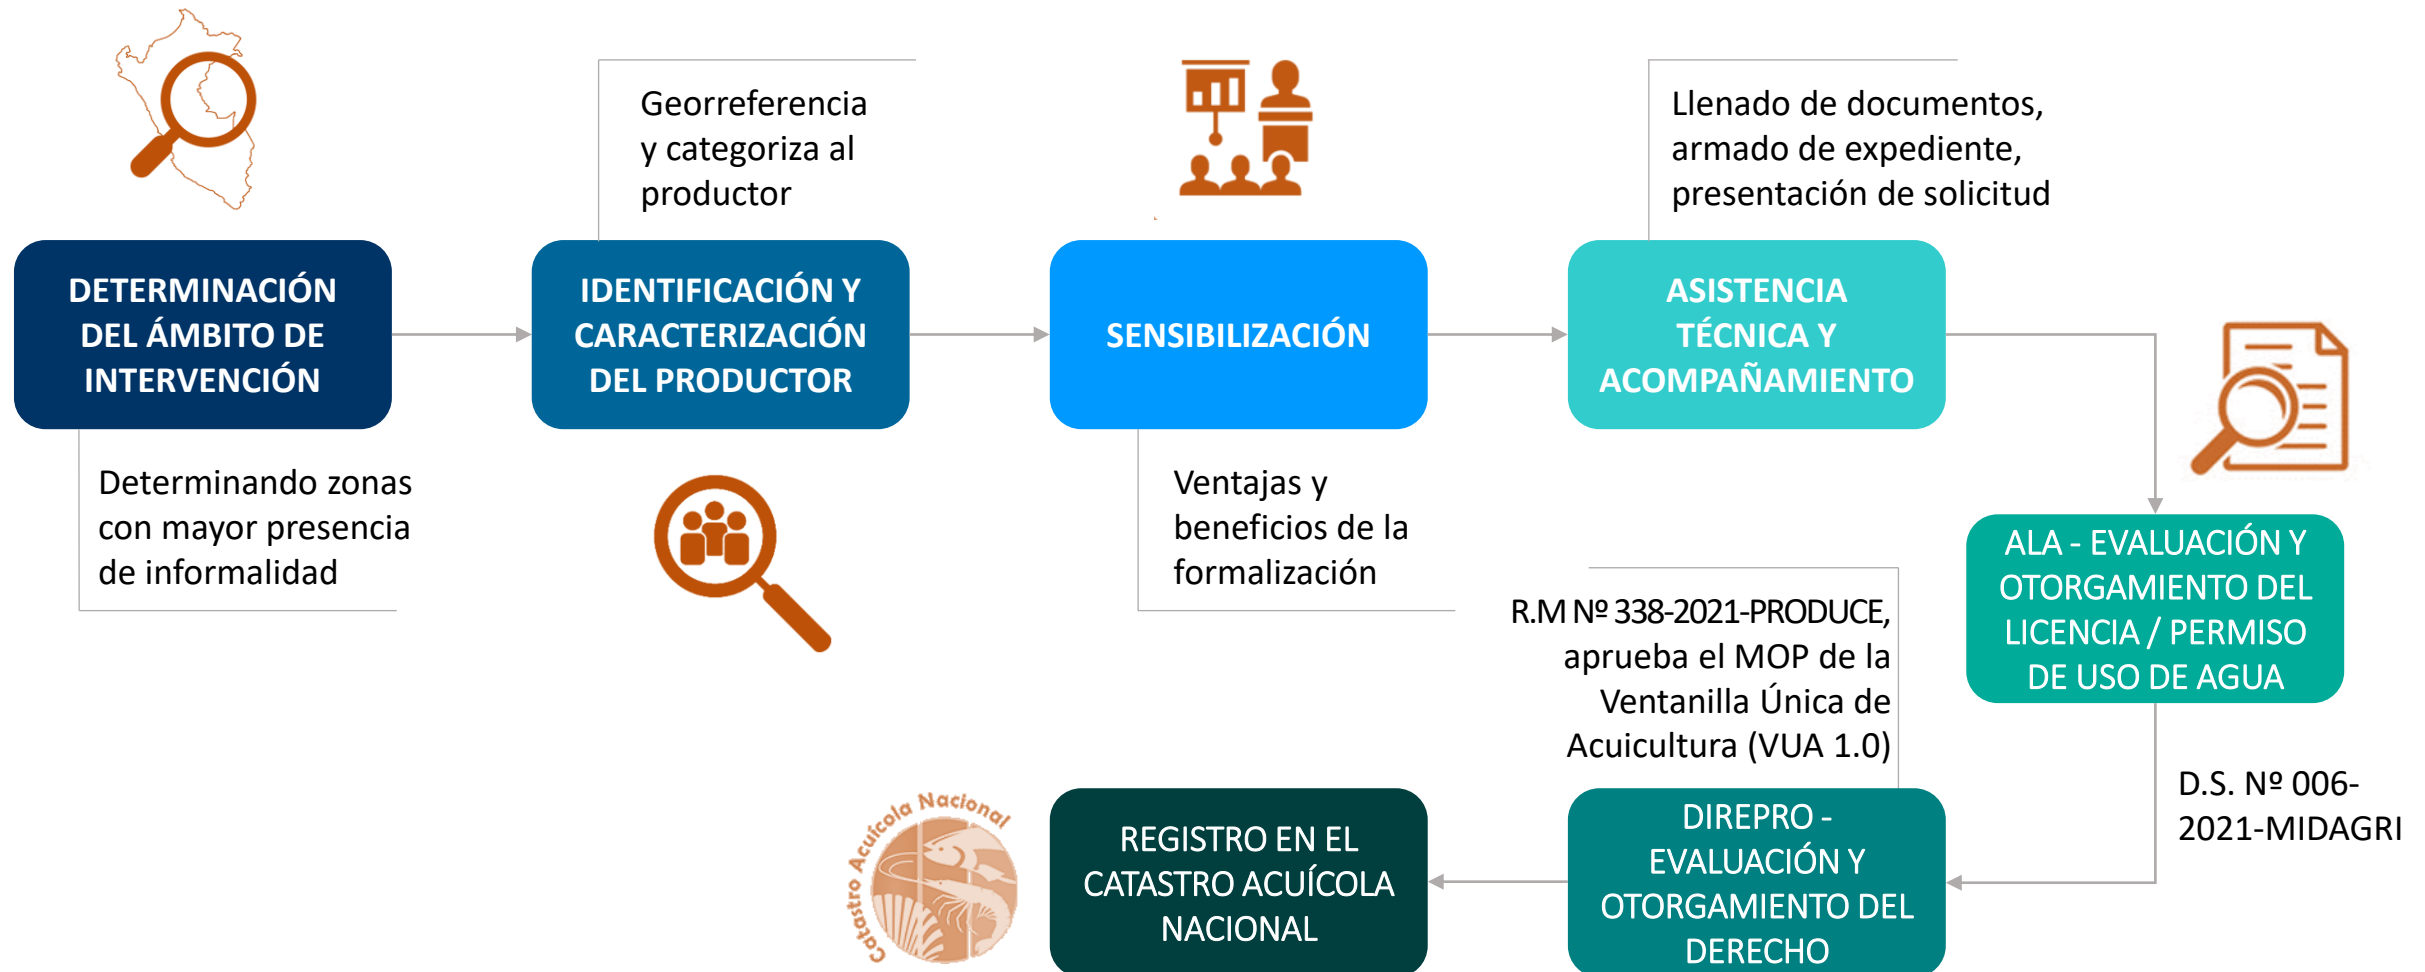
DETERMINACIÓN DEL ÁMBITO DE INTERVENCIÓN

Determinando zonas con mayor presencia de informalidad

Georreferencia y categoriza al productor

IDENTIFICACIÓN Y CARACTERIZACIÓN DEL PRODUCTOR

SENSIBILIZACIÓN

Ventajas y beneficios de la formalización

Llenado de documentos, armado de expediente, presentación de solicitud

ASISTENCIA TÉCNICA Y ACOMPAÑAMIENTO

ALA - EVALUACIÓN Y OTORGAMIENTO DEL LICENCIA / PERMISO DE USO DE AGUA

D.S. Nº 006-2021-MIDAGRI

R.M Nº 338-2021-PRODUCE, aprueba el MOP de la Ventanilla Única de Acuicultura (VUA 1.0)

DIREPRO - EVALUACIÓN Y OTORGAMIENTO DEL DERECHO

REGISTRO EN EL CATASTRO ACUÍCOLA NACIONAL

Catastro Acuícola Nacional